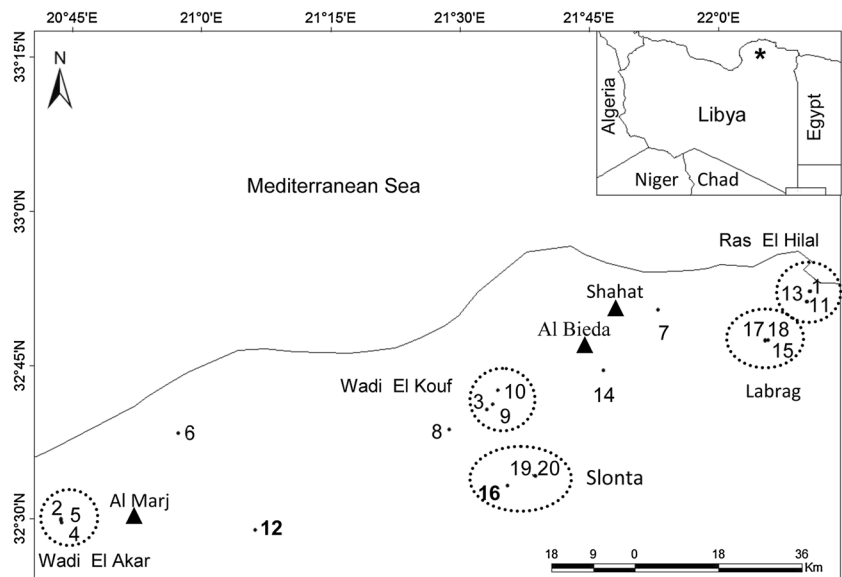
20°45'E 21°0'E 21°15'E 21°30'E 21°45'E 22°0'E

33°15'N
33°0'N
32°45'N
32°30'N

N

Algeria
Libya
Egypt
Niger
Chad

Mediterranean Sea

Ras El Hilal
13
1
11
Shahat
7
Al Bieda
17
18
15
Labrag
Wadi El Kouf
10
3
9
14
6
8
19
20
Slonta
16
2
5
4
Al Marj
12
Wadi El Akar

18 9 0 18 36
Km